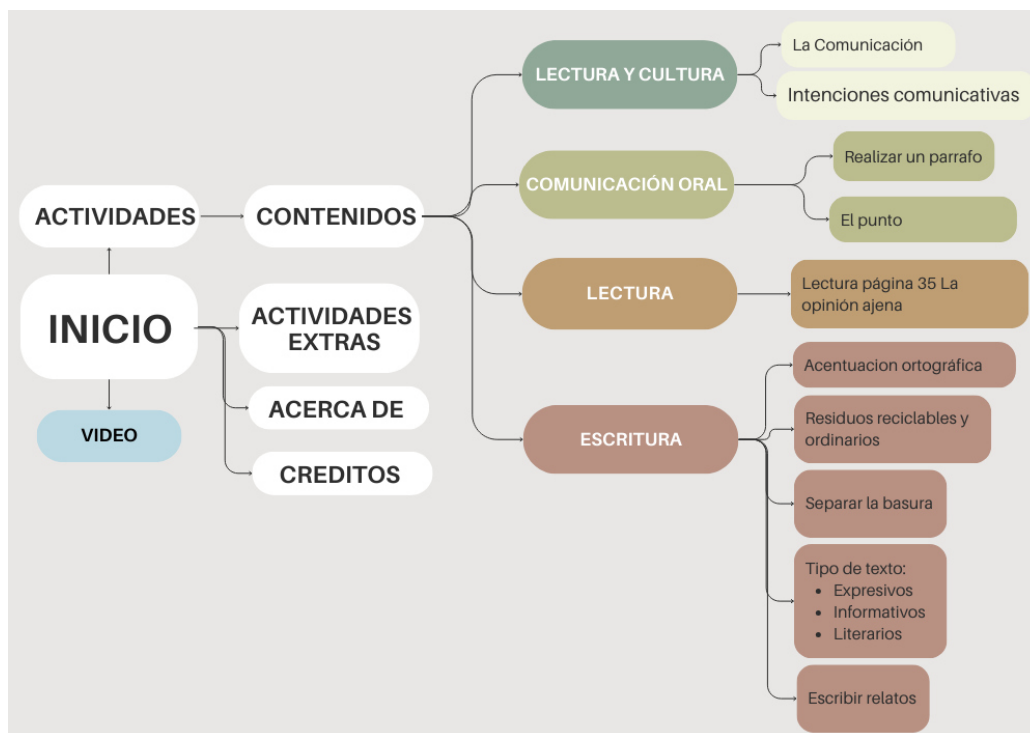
INICIO

ACTIVIDADES

VIDEO

CONTENIDOS

ACTIVIDADES EXTRAS

ACERCA DE

CREDITOS

LECTURA Y CULTURA

La Comunicación

Intenciones comunicativas

COMUNICACIÓN ORAL

Realizar un parrafo

El punto

LECTURA

Lectura página 35 La opinión ajena

ESCRITURA

Acentuacion ortográfica

Residuos reciclables y ordinarios

Separar la basura

Tipo de texto:
- Expresivos
- Informativos
- Literarios

Escribir relatos